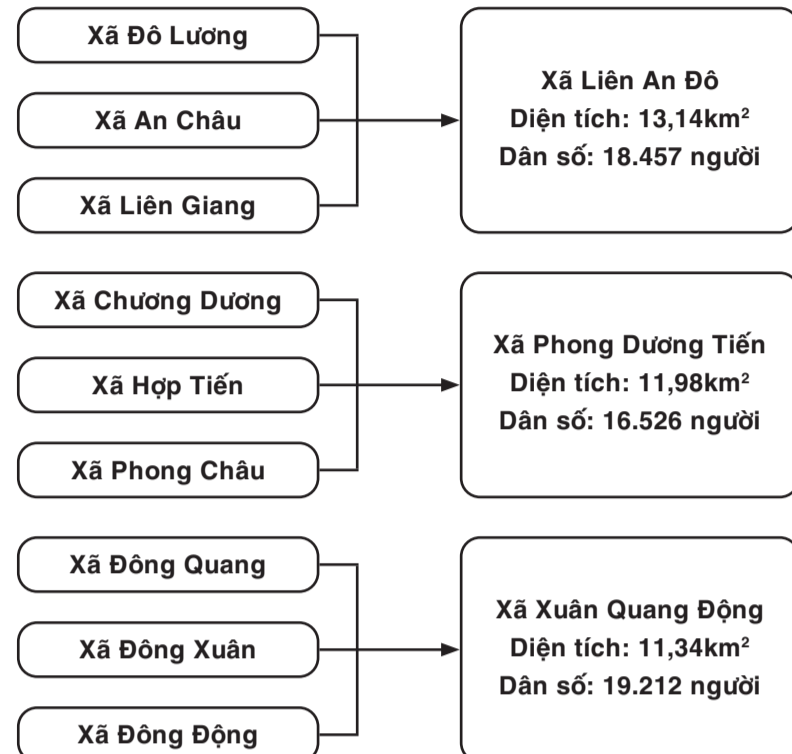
Xã Đô Lương

Xã An Châu

Xã Liên Giang

Xã Liên An Đô
Diện tích: 13,14km$^2$
Dân số: 18.457 người

Xã Chương Dương

Xã Hợp Tiến

Xã Phong Châu

Xã Phong Dương Tiến
Diện tích: 11,98km$^2$
Dân số: 16.526 người

Xã Đông Quang

Xã Đông Xuân

Xã Đông Động

Xã Xuân Quang Động
Diện tích: 11,34km$^2$
Dân số: 19.212 người